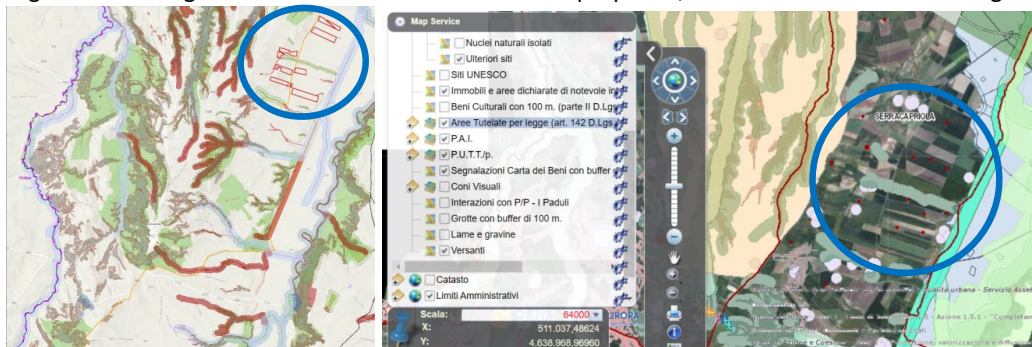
Map Service

Nuclei naturali isolati

Ulteriori siti

Siti UNESCO

Immobili e aree dichiarate di notevole in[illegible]

Beni Culturali con 100 m. (parte II D.Lg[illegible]

Aree Tutelate per legge (art. 142 D.Lgs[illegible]

P.A.I.

P.U.T.T./p.

Segnalazioni Carta dei Beni con buffer

Coni Visuali

Interazioni con P/P - I Paduli

Grotte con buffer di 100 m.

Lame e gravine

Versanti

Catasto

Limiti Amministrativi

Scala: 64000

X: 511.037,48624

Y: 4.638.968,96960

SERRACAPRIOLA